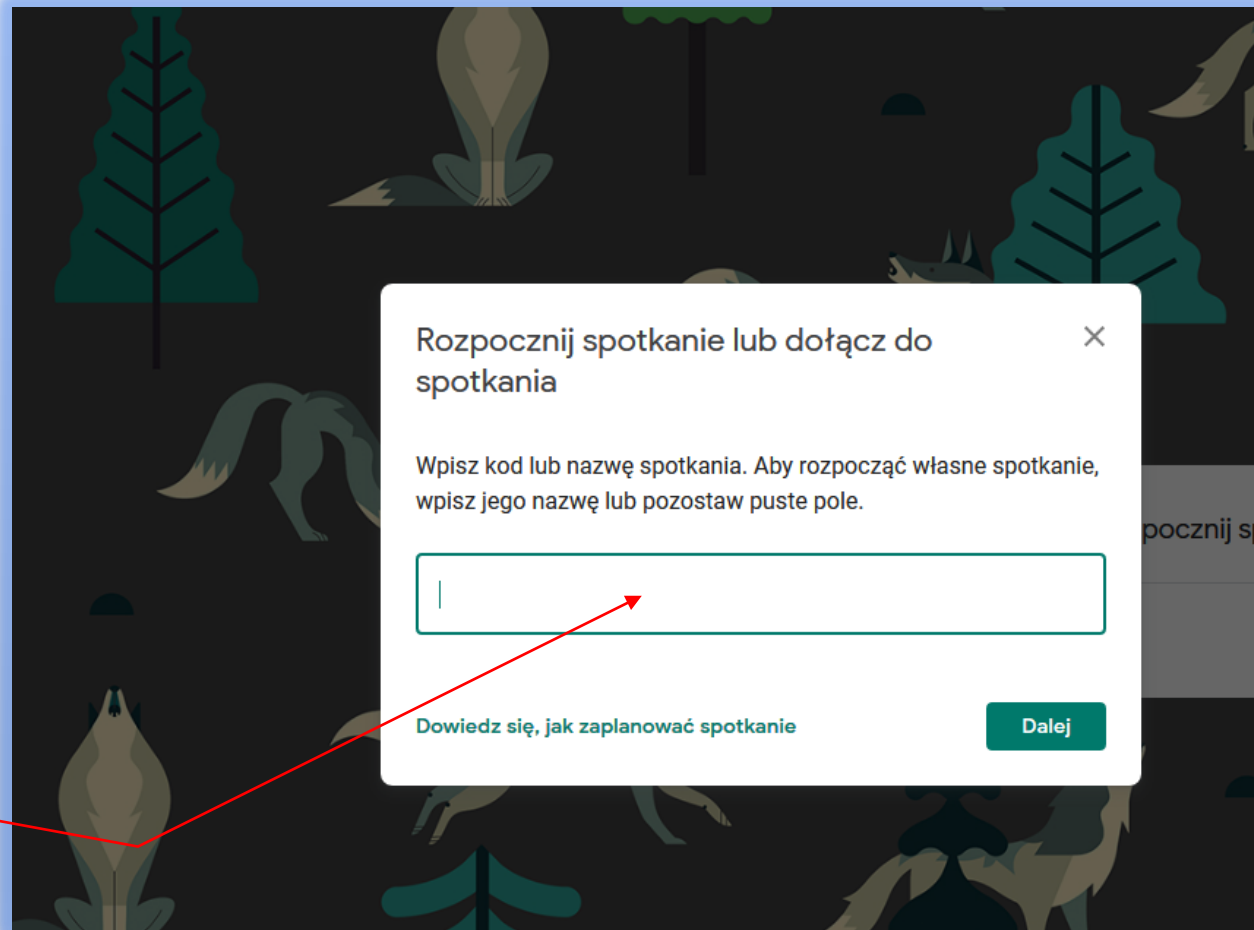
Rozpocznij spotkanie lub dołącz do spotkania

×

Wpisz kod lub nazwę spotkania. Aby rozpocząć własne spotkanie, wpisz jego nazwę lub pozostaw puste pole.

Dowiedz się, jak zaplanować spotkanie

Dalej

pocznij sp